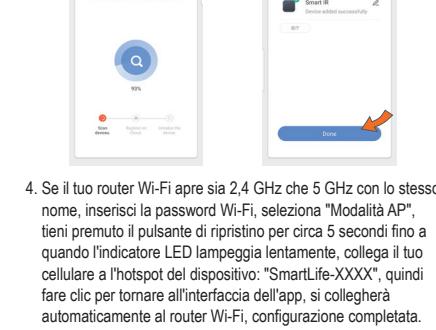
93%

Scan devices.

Register on Cloud.

Initialize the device.

Smart IR

Device added successfully

IR

Done

4. Se il tuo router Wi-Fi apre sia 2,4 GHz che 5 GHz con lo stesso nome, inserisci la password Wi-Fi, seleziona "Modalità AP", tieni premuto il pulsante di ripristino per circa 5 secondi fino a quando l'indicatore LED lampeggia lentamente, collega il tuo cellulare a l'hotspot del dispositivo: "SmartLife-XXXX", quindi fare clic per tornare all'interfaccia dell'app, si collegherà automaticamente al router Wi-Fi, configurazione completata.